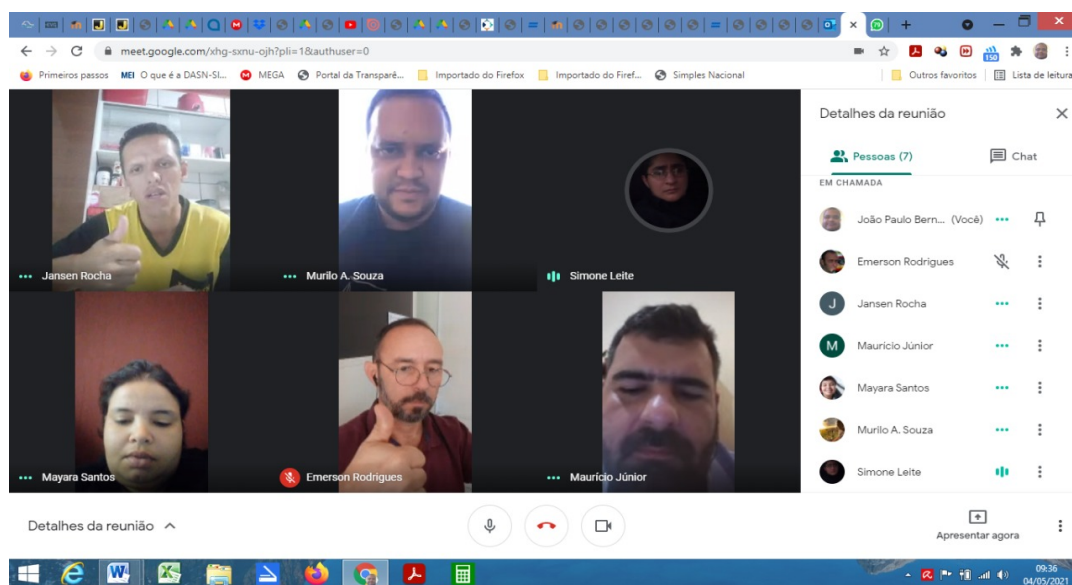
meet.google.com/xhg-sxnu-ojh?pli=1&authuser=0

Primeiros passos MEI O que é a DASN-SI... MEGA Portal da Transparê... Importado do Firefox Importado do Firef... Simples Nacional Outros favoritos Lista de leitura

Jansen Rocha
Murilo A. Souza
Simone Leite
Mayara Santos
Emerson Rodrigues
Maurício Júnior

Detalhes da reunião

Pessoas (7) Chat

EM CHAMADA

João Paulo Bern... (Você)
Emerson Rodrigues
J Jansen Rocha
M Maurício Júnior
Mayara Santos
Murilo A. Souza
Simone Leite

Detalhes da reunião

Apresentar agora

09:36
04/05/2021